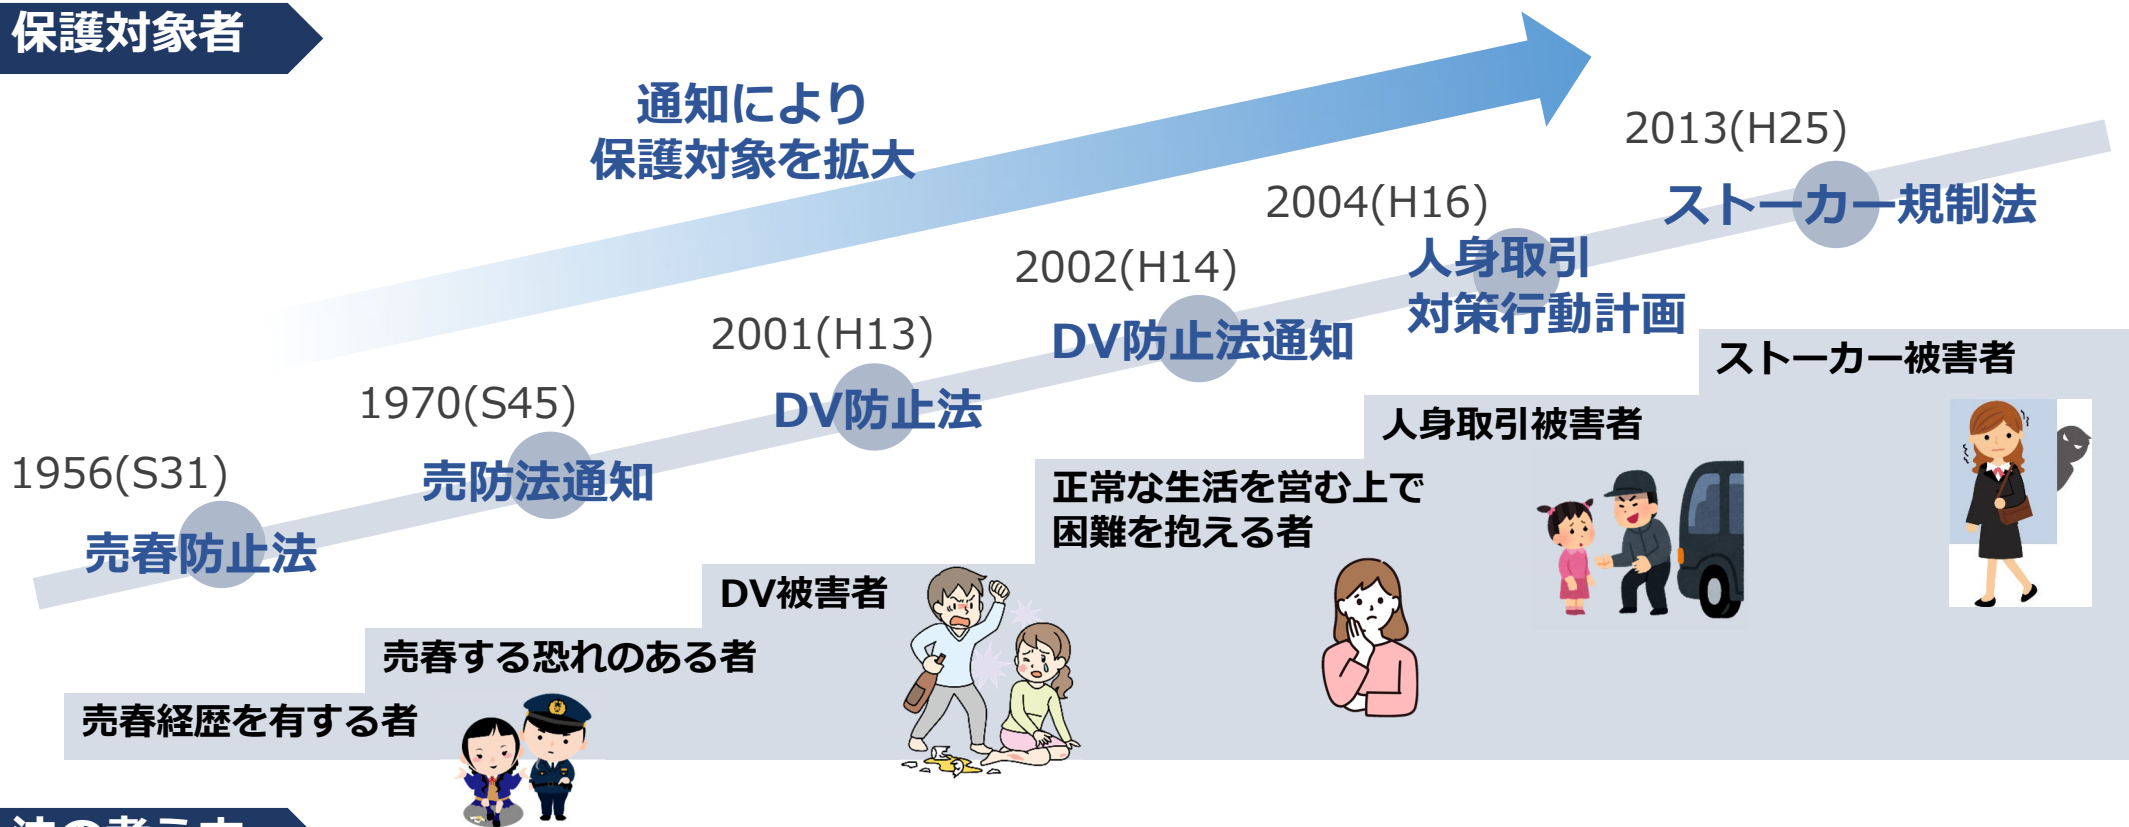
保護対象者

通知により
保護対象を拡大

1956(S31)
売春防止法

1970(S45)
売防法通知

2001(H13)
DV防止法

2002(H14)
DV防止法通知

2004(H16)
人身取引
対策行動計画

2013(H25)
ストーカー規制法

ストーカー被害者

人身取引被害者

正常な生活を営む上で
困難を抱える者

DV被害者

売春する恐れのある者

売春経歴を有する者

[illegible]